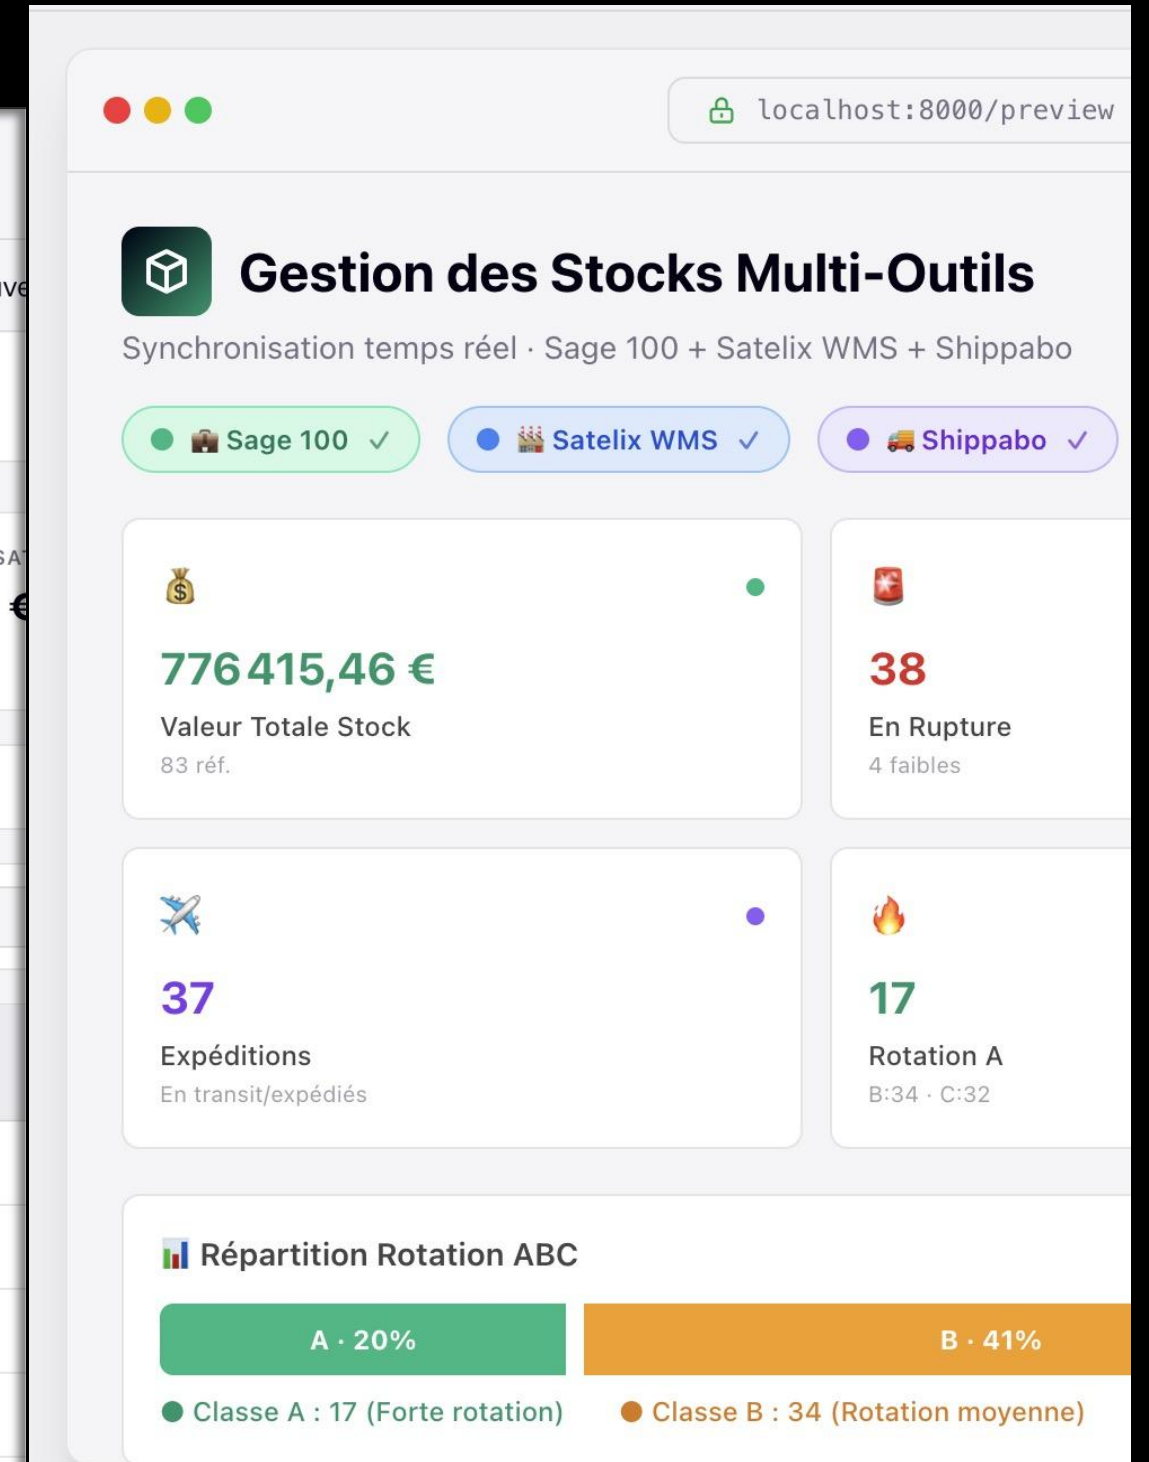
localhost:8000/preview

Gestion des Stocks Multi-Outils

Synchronisation temps réel · Sage 100 + Satelix WMS + Shippabo

💼 Sage 100 ✓
🏭 Satelix WMS ✓
🚚 Shippabo ✓

💰
776 415,46 €
Valeur Totale Stock
83 réf.

🚨
38
En Rupture
4 faibles

✈️
37
Expéditions
En transit/expédiés

🔥
17
Rotation A
B:34 · C:32

📊 Répartition Rotation ABC

A · 20%
B · 41%

Classe A : 17 (Forte rotation)
Classe B : 34 (Rotation moyenne)

ive
SAT
€